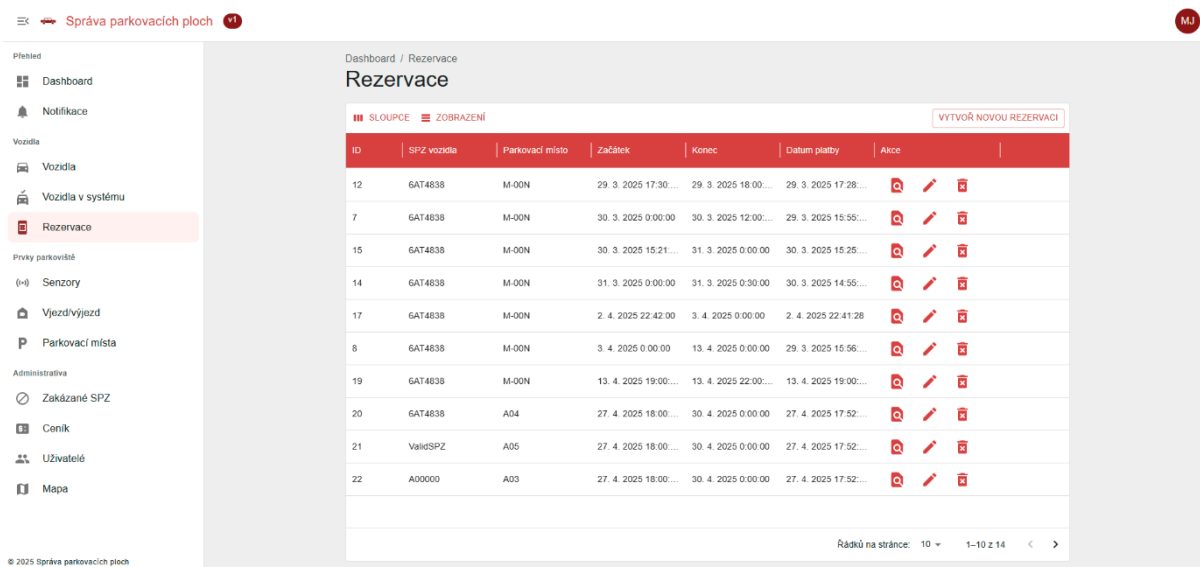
Správa parkovacích ploch v1

MJ

Přehled
Dashboard
Notifikace
Vozidla
Vozidla
Vozidla v systému
Rezervace
Prvky parkoviště
Senzory
Vjezd/výjezd
Parkovací místa
Administrativa
Zakázané SPZ
Ceník
Uživatelé
Mapa

© 2025 Správa parkovacích ploch

Dashboard / Rezervace

Rezervace

SLOUPCE ZOBRAZENÍ VYTVOŘ NOVOU REZERVACI

| ID | SPZ vozidla | Parkovací místo | Začátek | Konec | Datum platby | Akce |
|---|---|---|---|---|---|---|
| 12 | 6AT4838 | M-00N | 29. 3. 2025 17:30:... | 29. 3. 2025 18:00:... | 29. 3. 2025 17:28:... | |
| 7 | 6AT4838 | M-00N | 30. 3. 2025 0:00:00 | 30. 3. 2025 12:00:... | 29. 3. 2025 15:55:... | |
| 15 | 6AT4838 | M-00N | 30. 3. 2025 15:21:... | 31. 3. 2025 0:00:00 | 30. 3. 2025 15:25:... | |
| 14 | 6AT4838 | M-00N | 31. 3. 2025 0:00:00 | 31. 3. 2025 0:30:00 | 30. 3. 2025 14:55:... | |
| 17 | 6AT4838 | M-00N | 2. 4. 2025 22:42:00 | 3. 4. 2025 0:00:00 | 2. 4. 2025 22:41:28 | |
| 8 | 6AT4838 | M-00N | 3. 4. 2025 0:00:00 | 13. 4. 2025 0:00:00 | 29. 3. 2025 15:56:... | |
| 19 | 6AT4838 | M-00N | 13. 4. 2025 19:00:... | 13. 4. 2025 22:00:... | 13. 4. 2025 19:00:... | |
| 20 | 6AT4838 | A04 | 27. 4. 2025 18:00:... | 30. 4. 2025 0:00:00 | 27. 4. 2025 17:52:... | |
| 21 | ValidSPZ | A05 | 27. 4. 2025 18:00:... | 30. 4. 2025 0:00:00 | 27. 4. 2025 17:52:... | |
| 22 | A00000 | A03 | 27. 4. 2025 18:00:... | 30. 4. 2025 0:00:00 | 27. 4. 2025 17:52:... | |

Řádků na stránce: 10 1–10 z 14